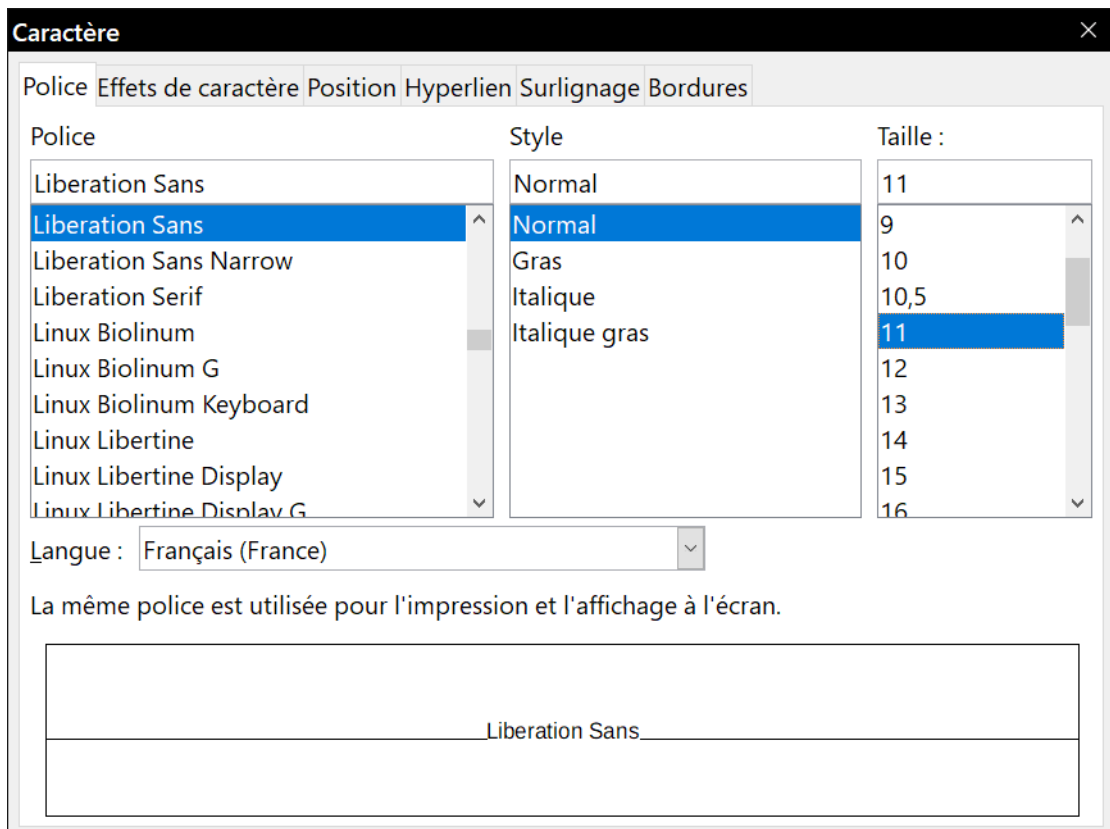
Caractère

Police | Effets de caractère | Position | Hyperlien | Surlignage | Bordures

Police
Liberation Sans
Liberation Sans
Liberation Sans Narrow
Liberation Serif
Linux Biolinum
Linux Biolinum G
Linux Biolinum Keyboard
Linux Libertine
Linux Libertine Display
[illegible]

Style
Normal
Normal
Gras
Italique
Italique gras

Taille :
11
9
10
10,5
11
12
13
14
15
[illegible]

Langue : Français (France)

La même police est utilisée pour l'impression et l'affichage à l'écran.

Liberation Sans